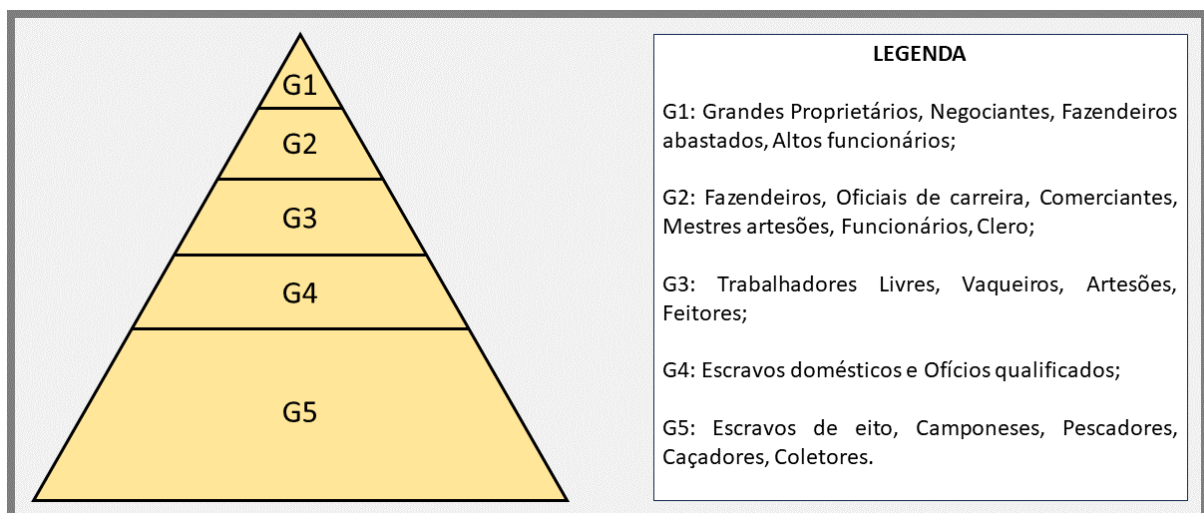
G1
G2
G3
G4
G5

LEGENDA

G1: Grandes Proprietários, Negociantes, Fazendeiros abastados, Altos funcionários;

G2: Fazendeiros, Oficiais de carreira, Comerciantes, Mestres artesões, Funcionários, Clero;

G3: Trabalhadores Livres, Vaqueiros, Artesões, Feitores;

G4: Escravos domésticos e Ofícios qualificados;

G5: Escravos de eito, Camponeses, Pescadores, Caçadores, Coletores.